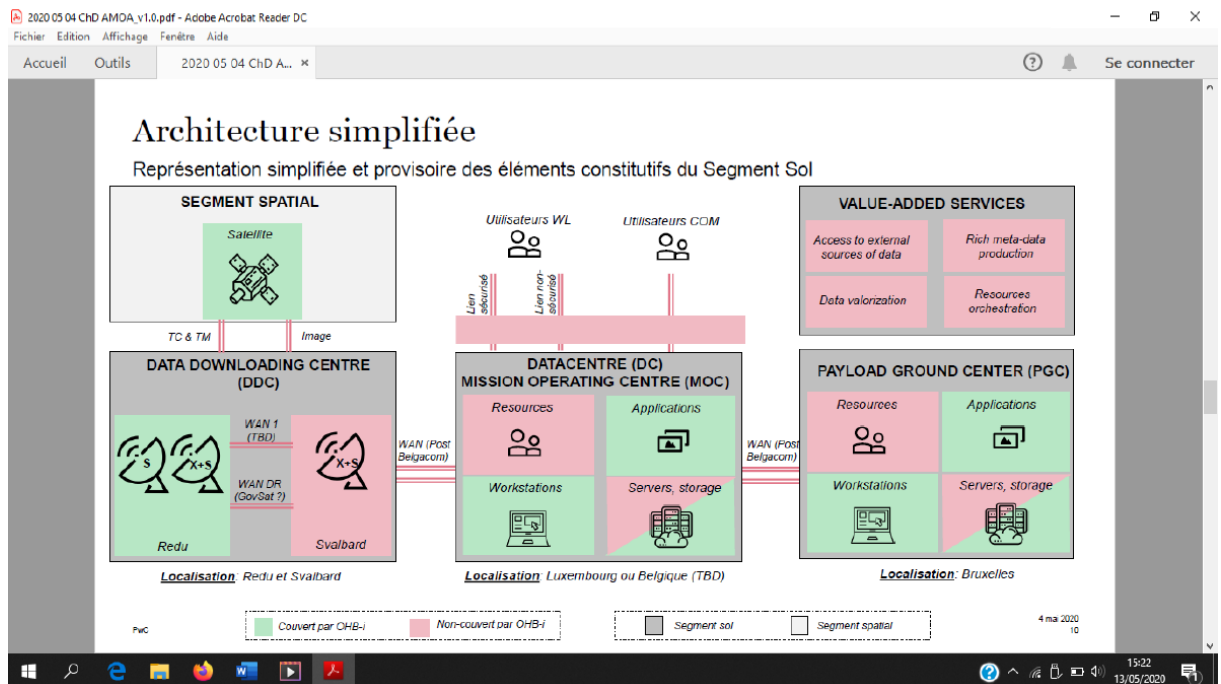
2020 05 04 ChD AMOA_v1.0.pdf - Adobe Acrobat Reader DC
Fichier Edition Affichage Fenêtre Aide
Accueil Outils 2020 05 04 ChD A... ×
Se connecter

Architecture simplifiée
Représentation simplifiée et provisoire des éléments constitutifs du Segment Sol

SEGMENT SPATIAL
Satellite
TC & TM
Image

Utilisateurs WL
Utilisateurs COM
Lien sécurisé
Lien non-sécurisé

VALUE-ADDED SERVICES
Access to external sources of data
Rich meta-data production
Data valorization
Resources orchestration

DATA DOWNLOADING CENTRE (DDC)
S
X+S
WAN 1 (TBD)
WAN DR (GovSat ?)
X+S
Redu
Svalbard

WAN (Post Belgacom)

DATACENTRE (DC)
MISSION OPERATING CENTRE (MOC)
Resources
Applications
Workstations
Servers, storage

WAN (Post Belgacom)

PAYLOAD GROUND CENTER (PGC)
Resources
Applications
Workstations
Servers, storage

Localisation: Redu et Svalbard
Localisation: Luxembourg ou Belgique (TBD)
Localisation: Bruxelles

PwC
Couvert par OHB-i
Non-couvert par OHB-i
Segment sol
Segment spatial
4 mai 2020
10

15:22
13/05/2020